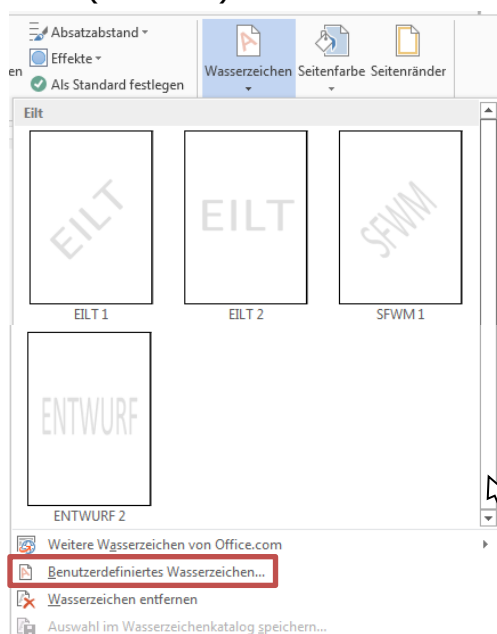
Absatzabstand
Effekte
en
Als Standard festlegen
Wasserzeichen
Seitenfarbe
Seitenränder

Eilt

EILT
EILT 1

EILT
EILT 2

SFWM
SFWM 1

ENTWURF
ENTWURF 2

Weitere Wasserzeichen von Office.com
Benutzerdefiniertes Wasserzeichen...
Wasserzeichen entfernen
Auswahl im Wasserzeichenkatalog speichern...